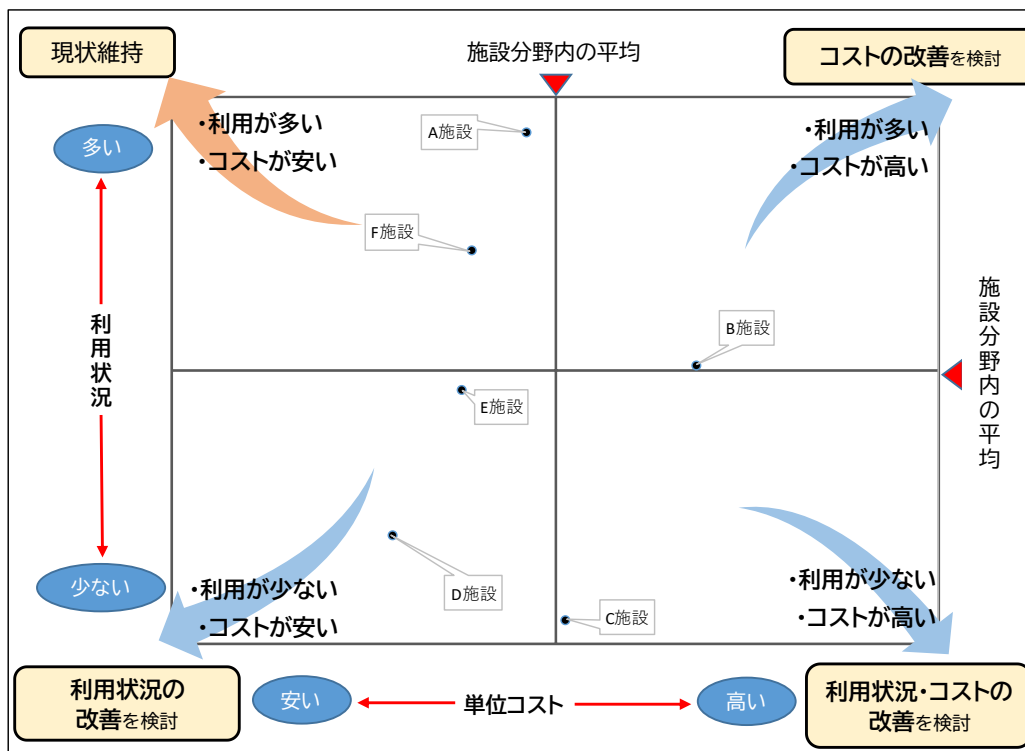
現状維持

施設分野内の平均

コストの改善を検討

多い

・利用が多い
・コストが安い

A施設

・利用が多い
・コストが高い

F施設

利用状況

施設分野内の平均

B施設

E施設

D施設

少ない

・利用が少ない
・コストが安い

C施設

・利用が少ない
・コストが高い

利用状況の改善を検討

安い

単位コスト

高い

利用状況・コストの改善を検討